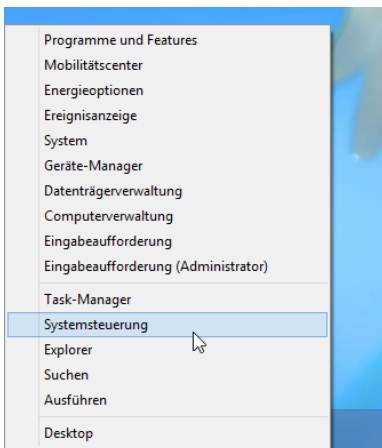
Programme und Features
Mobilitätscenter
Energieoptionen
Ereignisanzeige
System
Geräte-Manager
Datenträgerverwaltung
Computerverwaltung
Eingabeaufforderung
Eingabeaufforderung (Administrator)

Task-Manager
Systemsteuerung
Explorer
Suchen
Ausführen

Desktop